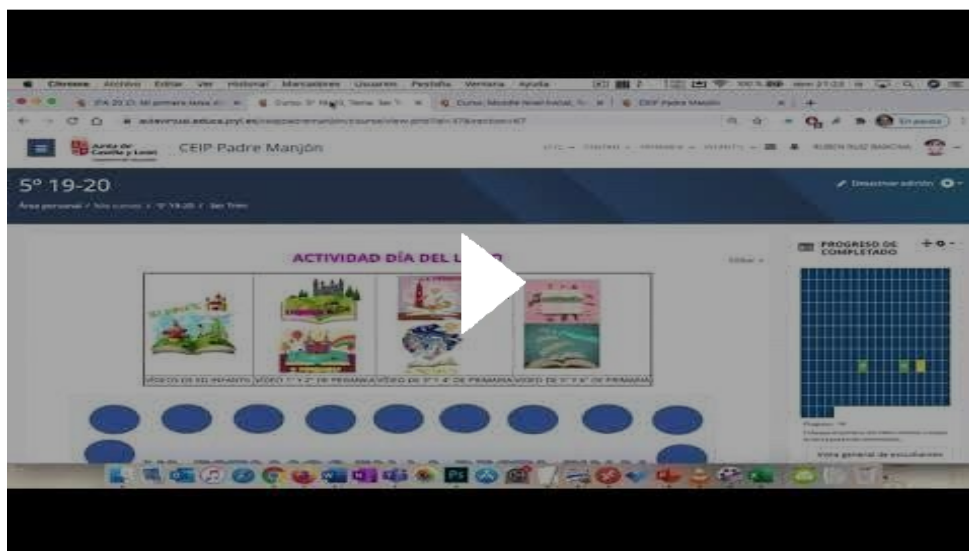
Chrome Archivo Editar Ver Historial Marcadores Usuarios Pestaña Ventana Ayuda

CEIP Padre Manjón

Junta de Castilla y León

5º 19-20

Área personal / Mis cursos / 5º 19-20 / 3er Trim

Desactivar edición

ACTIVIDAD DÍA DEL L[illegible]

Editar

PROGRESO DE COMPLETADO

VIDEO DE ED INFANTIL | VIDEO 1º Y 2º DE PRIMARIA | VIDEO DE 3º Y 4º DE PRIMARIA | VIDEO DE 5º Y 6º DE PRIMARIA

Vista general de estudiantes